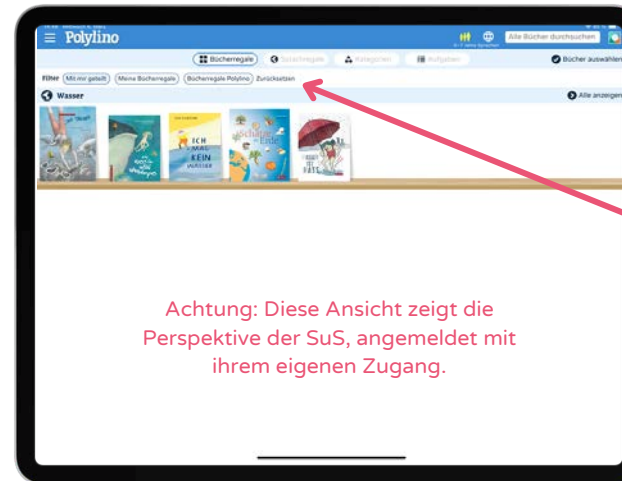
Polylino

Alle Bücher durchsuchen

Bücherregale | Suchregale | Kategorien | Aufgaben

Bücher auswählen

Filter: Mit mir geteilt | Meine Bücherregale | Bücherregale Polylino | Zurücksetzen

Wasser

Alle anzeigen

ICH MAG KEIN WASSER

Achtung: Diese Ansicht zeigt die Perspektive der SuS, angemeldet mit ihrem eigenen Zugang.